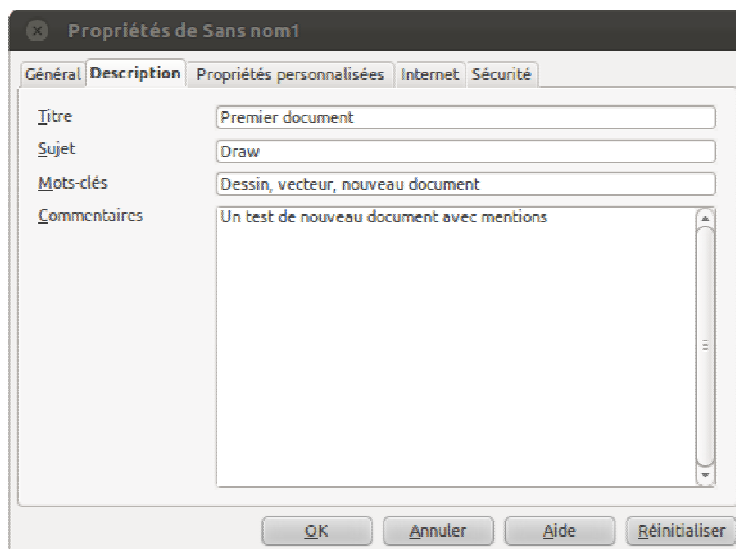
Propriétés de Sans nom1

Général Description Propriétés personnalisées Internet Sécurité

Titre Premier document

Sujet Draw

Mots-clés Dessin, vecteur, nouveau document

Commentaires Un test de nouveau document avec mentions

OK Annuler Aide Réinitialiser